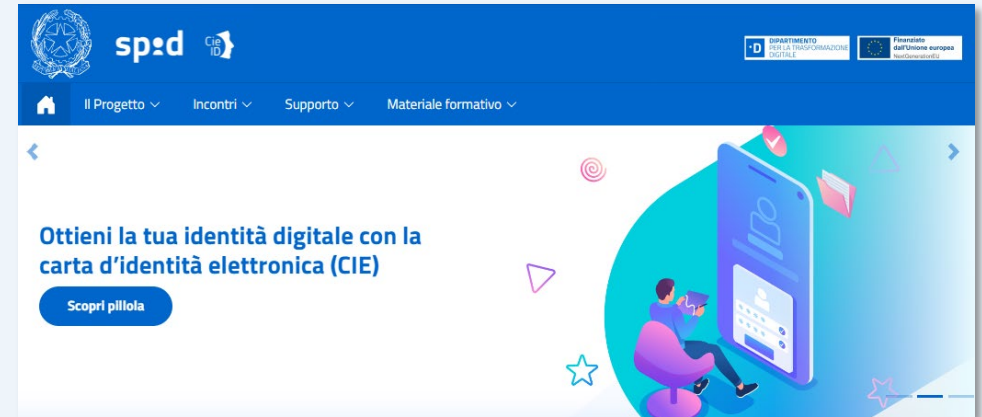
sp:d Cie ID

DIPARTIMENTO PER LA TRASFORMAZIONE DIGITALE

Finanziato dall'Unione europea NextGenerationEU

Il Progetto Incontri Supporto Materiale formativo

Ottieni la tua identità digitale con la carta d'identità elettronica (CIE)

Scopri pillola